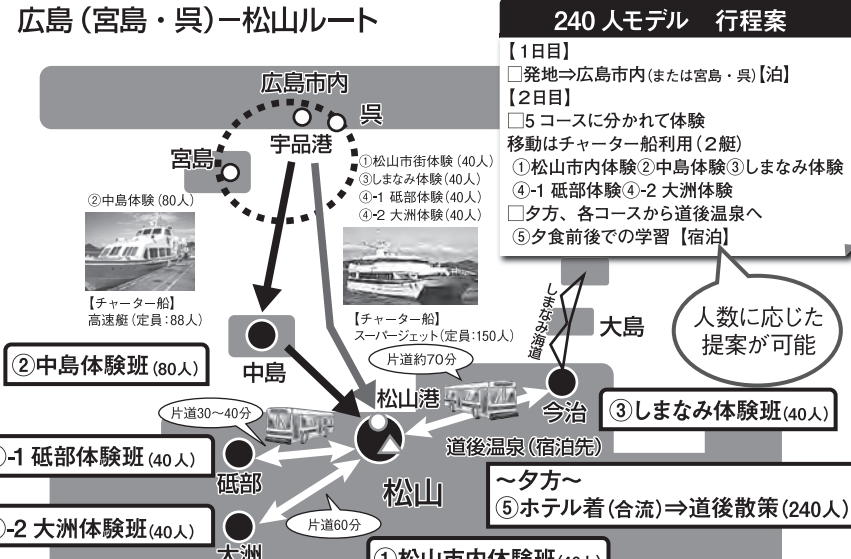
広島（宮島・呉）ー松山ルート

240 人モデル　行程案
【1日目】
□発地⇒広島市内（または宮島・呉）【泊】
【2日目】
□5 コースに分かれて体験
移動はチャーター船利用（2艇）
①松山市内体験②中島体験③しまなみ体験
④-1 砥部体験④-2 大洲体験
□夕方、各コースから道後温泉へ
⑤夕食前後での学習【宿泊】

人数に応じた提案が可能

広島市内
呉
宮島
宇品港
①松山市街体験（40人）
③しまなみ体験（40人）
④-1 砥部体験（40人）
④-2 大洲体験（40人）
②中島体験（80人）
【チャーター船】
高速艇（定員：88人）
【チャーター船】
スーパージェット（定員:150人）
しまなみ海道
大島
②中島体験班（80人）
中島
片道約70分
松山港
今治
③しまなみ体験班（40人）
片道30～40分
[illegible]-1 砥部体験班（40人）
道後温泉（宿泊先）
砥部
松山
～夕方～
⑤ホテル着（合流）⇒道後散策（240人）
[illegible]-2 大洲体験班（40人）
片道60分
大洲
①松山市内体験班（40人）